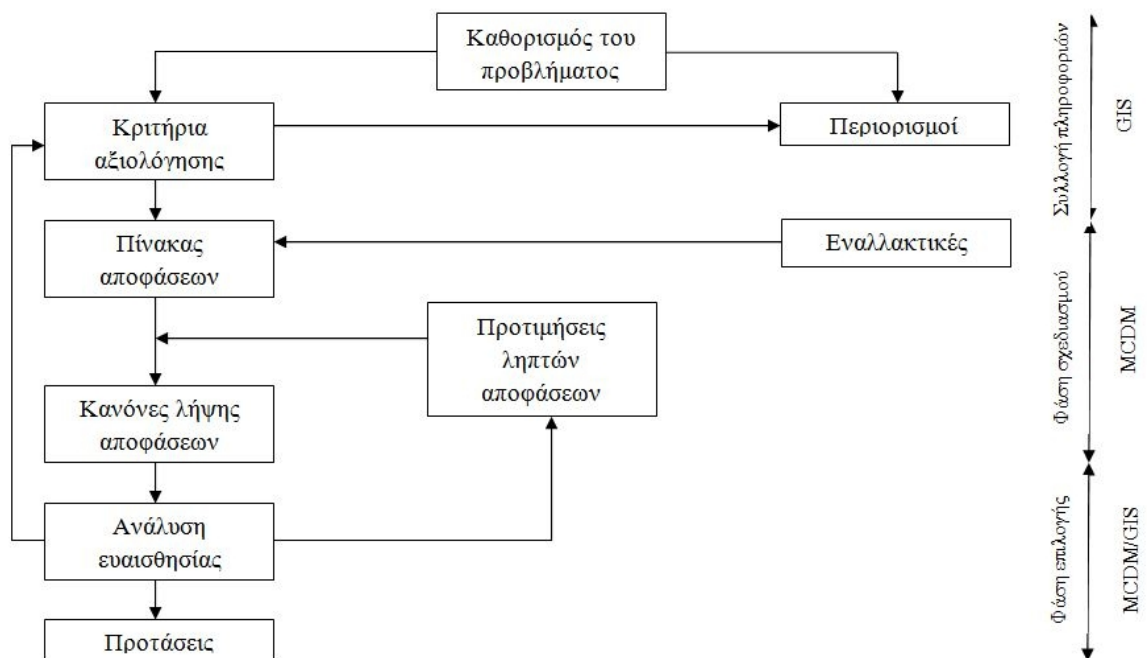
Καθορισμός του προβλήματος

Κριτήρια αξιολόγησης

Περιορισμοί

Πίνακας αποφάσεων

Εναλλακτικές

Προτιμήσεις ληπτών αποφάσεων

Κανόνες λήψης αποφάσεων

Ανάλυση ευαισθησίας

Προτάσεις

Συλλογή πληροφοριών

GIS

Φάση σχεδιασμού

MCDM

Φάση επιλογής

MCDM/GIS